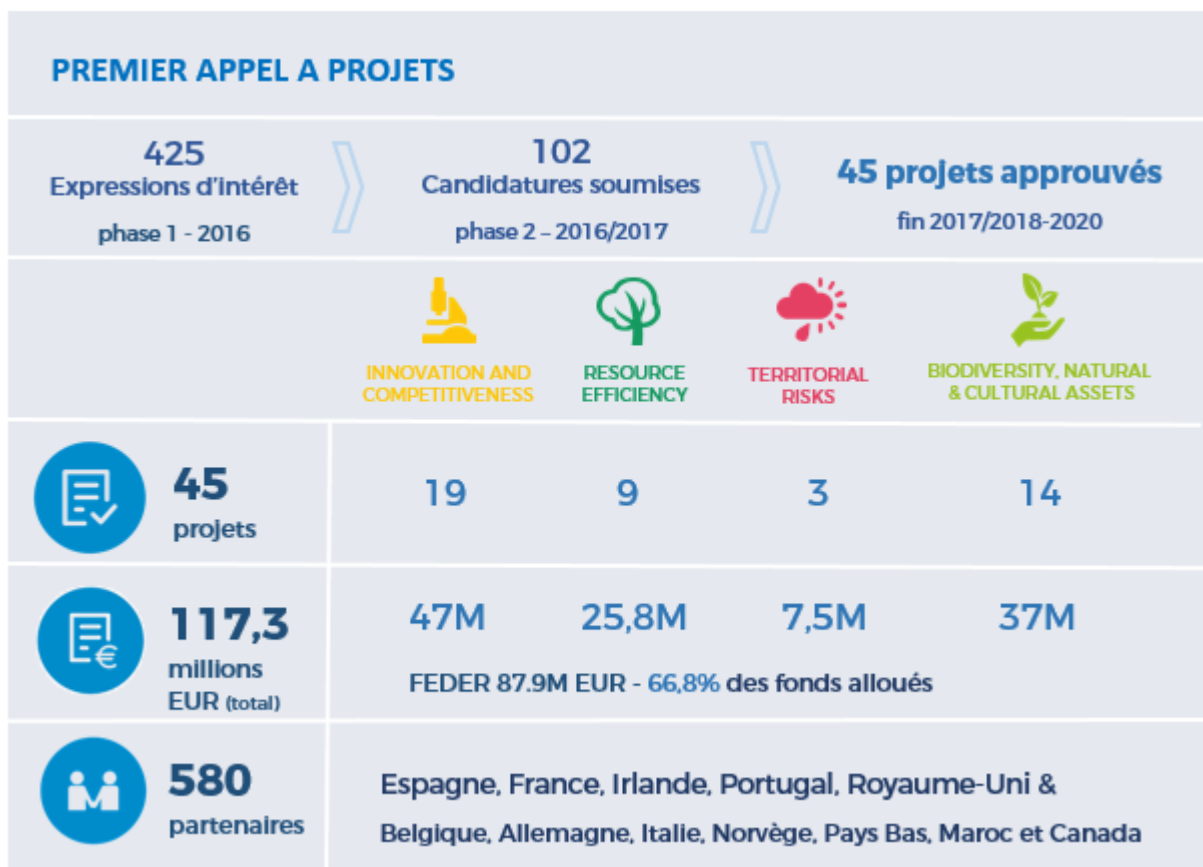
PREMIER APPEL A PROJETS

425
Expressions d'intérêt
phase 1 - 2016

102
Candidatures soumises
phase 2 – 2016/2017

45 projets approuvés
fin 2017/2018-2020

INNOVATION AND COMPETITIVENESS

RESOURCE EFFICIENCY

TERRITORIAL RISKS

BIODIVERSITY, NATURAL & CULTURAL ASSETS

| | | | | |
|---|---|---|---|---|
| 45 projets | 19 | 9 | 3 | 14 |
| 117,3 millions EUR (total) | 47M | 25,8M | 7,5M | 37M |

FEDER 87.9M EUR - 66,8% des fonds alloués

580 partenaires

Espagne, France, Irlande, Portugal, Royaume-Uni & Belgique, Allemagne, Italie, Norvège, Pays Bas, Maroc et Canada